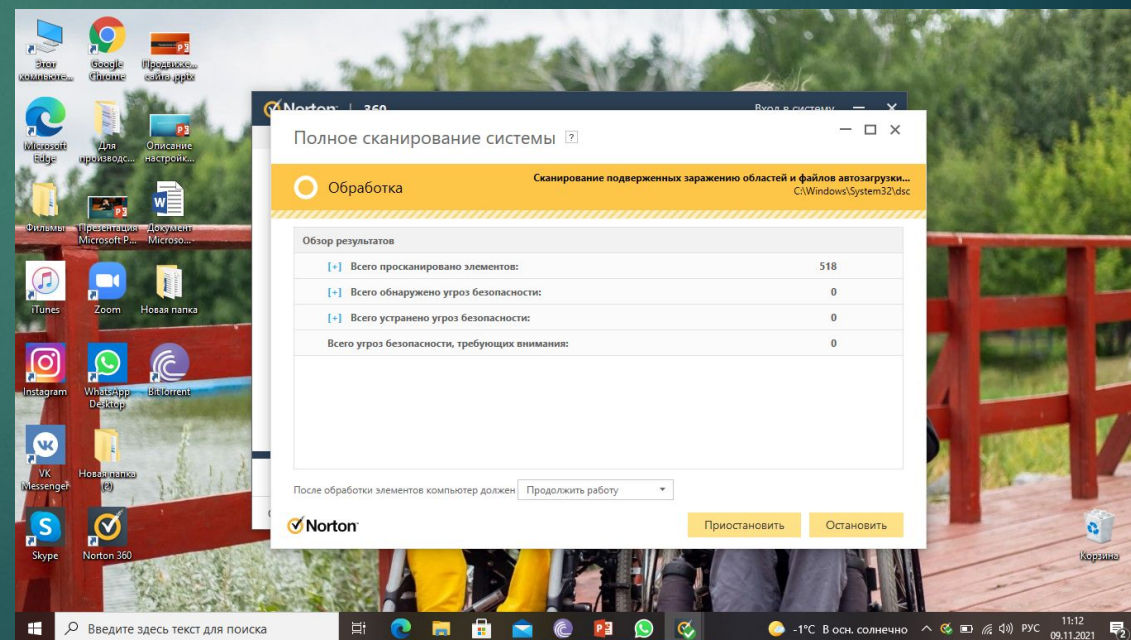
Этот компьюте...
Google Chrome
Продвиже... сайте.pptx
Microsoft Edge
Для производс...
Описание настройк...
Фильмы
Презентация Microsoft P...
Документ Microso...
iTunes
Zoom
Новая папка
Instagram
WhatsApp Desktop
BitTorrent
VK Messenger
Новая папка (2)
Skype
Norton 360

Norton | 360
Вход в систему

Полное сканирование системы ?

Обработка
Сканирование подверженных заражению областей и файлов автозагрузки...
C:\Windows\System32\dsc

| Обзор результатов | |
|---|---|
| [+] Всего просканировано элементов: | 518 |
| [+] Всего обнаружено угроз безопасности: | 0 |
| [+] Всего устранено угроз безопасности: | 0 |
| Всего угроз безопасности, требующих внимания: | 0 |

После обработки элементов компьютер должен Продолжить работу

Norton
Приостановить
Остановить

Корзина

Введите здесь текст для поиска
-1°C В осн. солнечно
РУС
11:12
09.11.2021